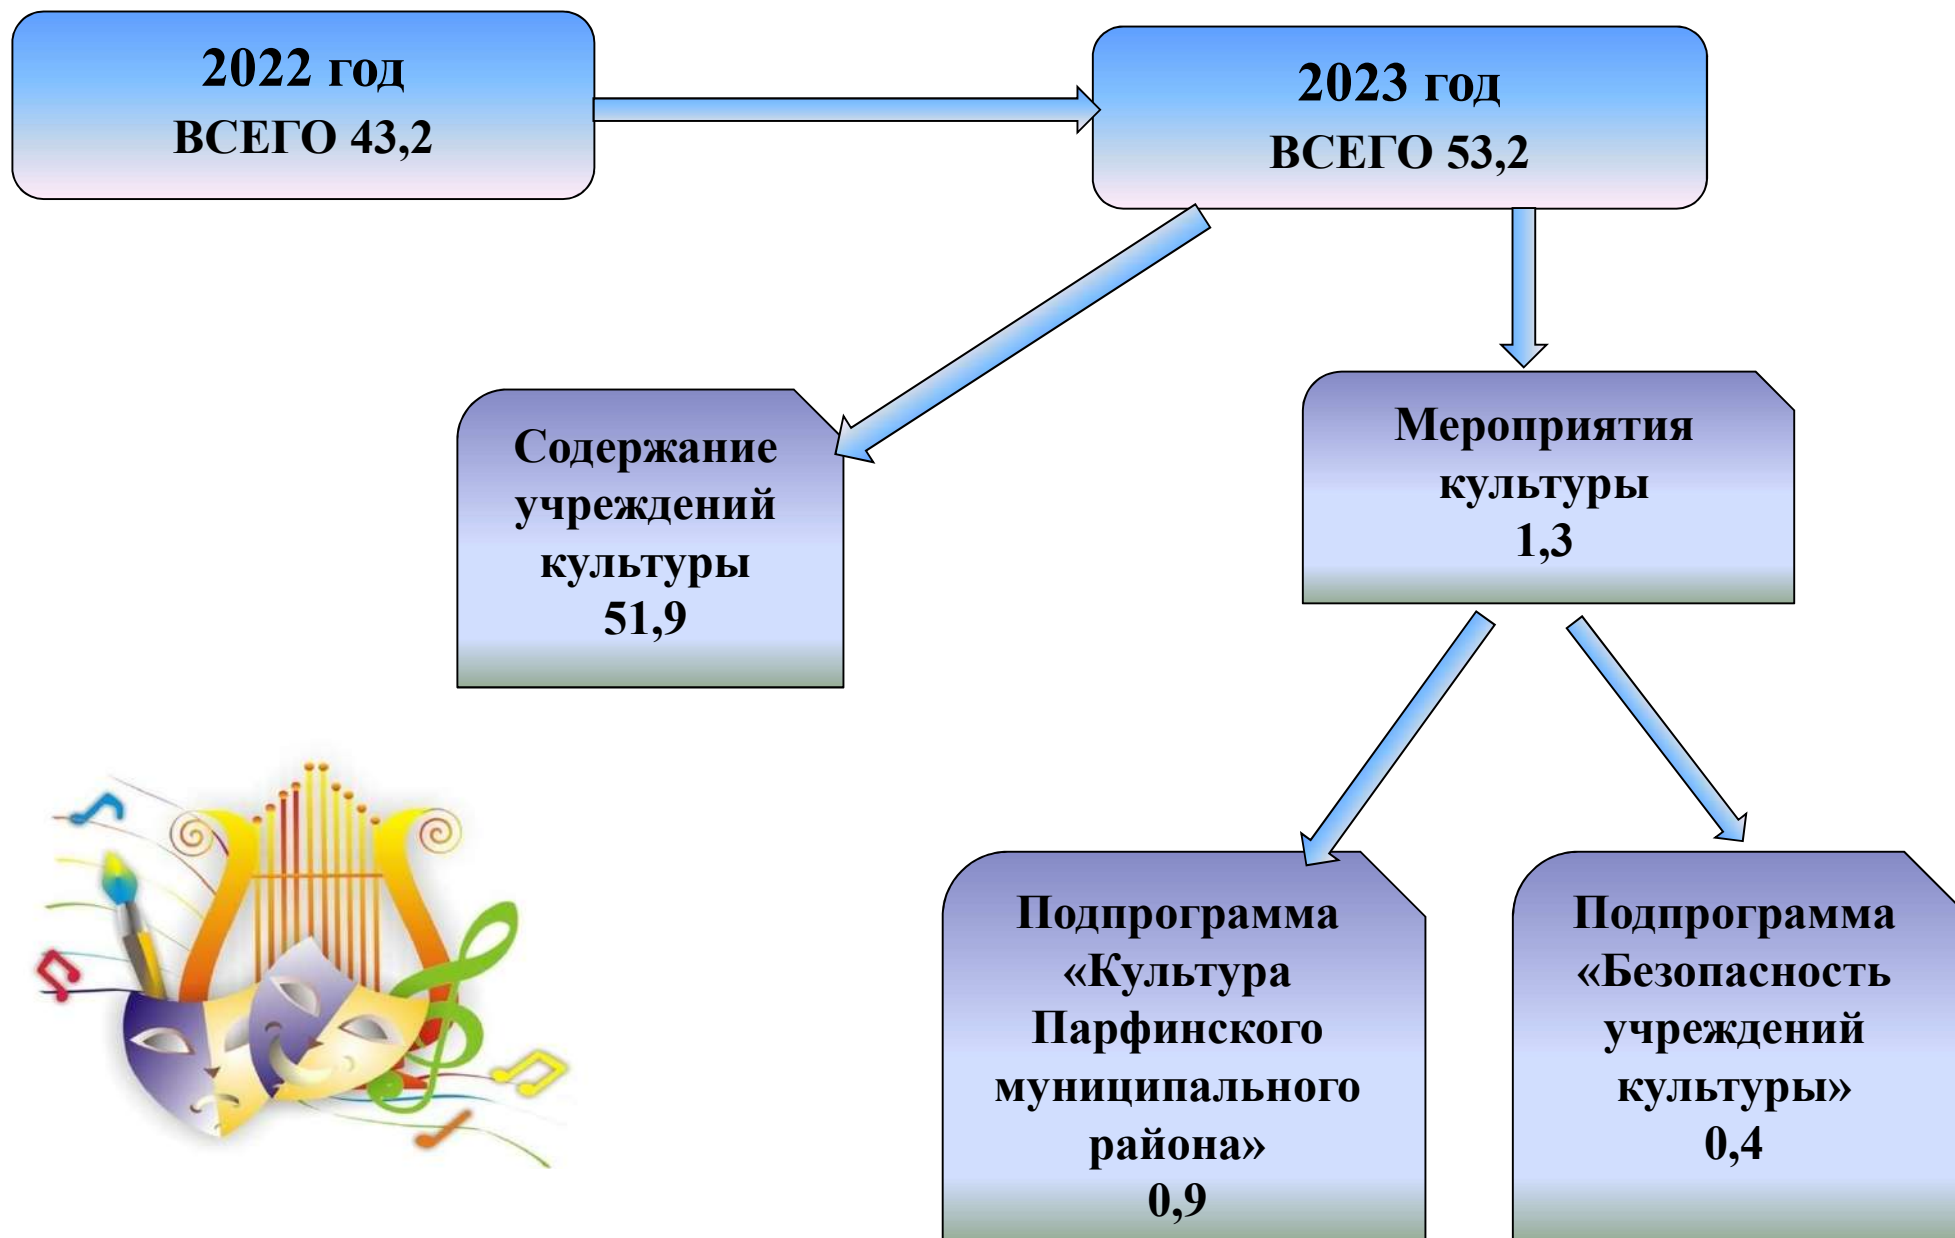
2022 год
ВСЕГО 43,2

2023 год
ВСЕГО 53,2

Содержание учреждений культуры
51,9

Мероприятия культуры
1,3

Подпрограмма «Культура Парфинского муниципального района»
0,9

Подпрограмма «Безопасность учреждений культуры»
0,4